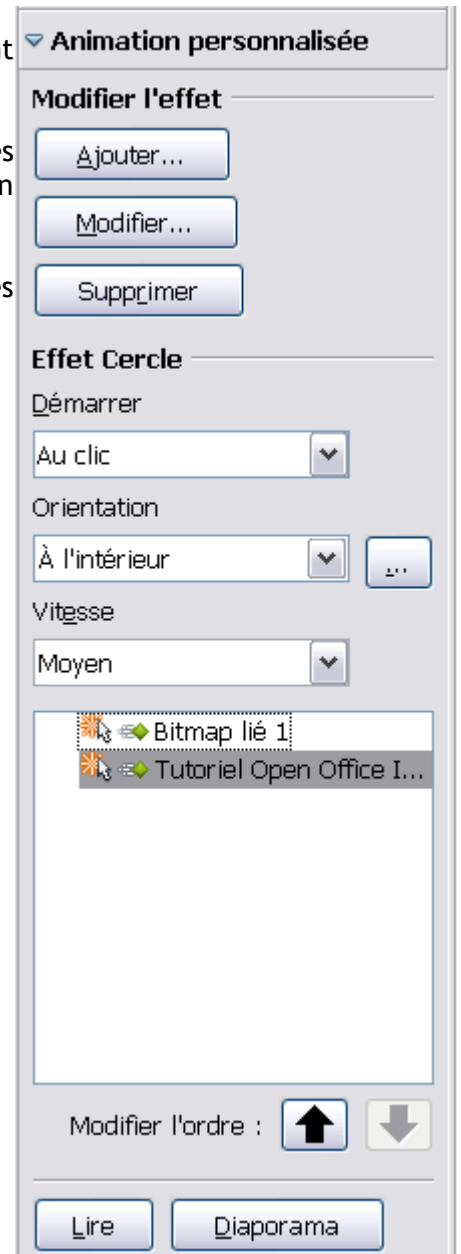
t
es
n
es

Animation personnalisée

Modifier l'effet

Ajouter...

Modifier...

Supprimer

Effet Cercle

Démarrer

Au clic

Orientation

À l'intérieur

...

Vitesse

Moyen

Bitmap lié 1

Tutoriel Open Office I...

Modifier l'ordre :

Lire

Diaporama